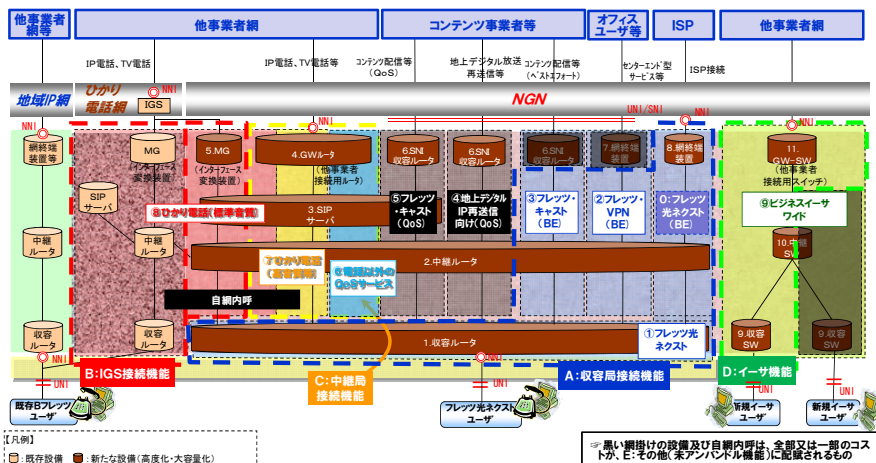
他事業者網

他事業者網

コンテンツ事業者等

オフィスユーザ等

ISP

他事業者網

IP電話、TV電話

IP電話、TV電話等

コンテンツ配信等（QoS）

地上デジタル放送再送信等

コンテンツ配信等（ベストエフォート）

センターエンド型サービス等

ISP接続

地域IP網

ひかり電話網

IGS

NNI

NGN

UNI/SNI

NNI

NNI

NNI

NNI

網終端装置

MG（インターフェース変換装置）

5.MG（インターフェース変換装置）

4.GWルータ（他事業者接続用ルータ）

6.SNI収容ルータ

6.SNI収容ルータ

6.SNI収容ルータ

7.網終端装置

8.網終端装置

11.GW-SW（他事業者接続用スイッチ）

SIPサーバ

⑧ひかり電話（標準装置）

3.SIPサーバ

⑤フレッツ・キャスト（QoS）

④地上デジタルIP再送信向け（QoS）

③フレッツ・キャスト（BE）

②フレッツ・VPN（BE）

O:フレッツ光ネクスト（BE）

⑨ビジネスイーサワイド

中継ルータ

中継ルータ

⑦ひかり電話（高音質版）

⑥電話以外のQoSサービス

2.中継ルータ

10.中継SW

自網内呼

収容ルータ

収容ルータ

1.収容ルータ

①フレッツ光ネクスト

9.収容SW

9.収容SW

B:IGS接続機能

C:中継局接続機能

A:収容局接続機能

D:イーサ機能

UNI

UNI

UNI

UNI

既存Bフレッツユーザ

フレッツ光ネクストユーザ

新規イーサユーザ

新規イーサユーザ

【凡例】

：既存設備　：新たな設備（高度化・大容量化）

☞黒い網掛けの設備及び自網内呼は、全部又は一部のコストが、E：その他（未アンバンドル機能）に配賦されるもの